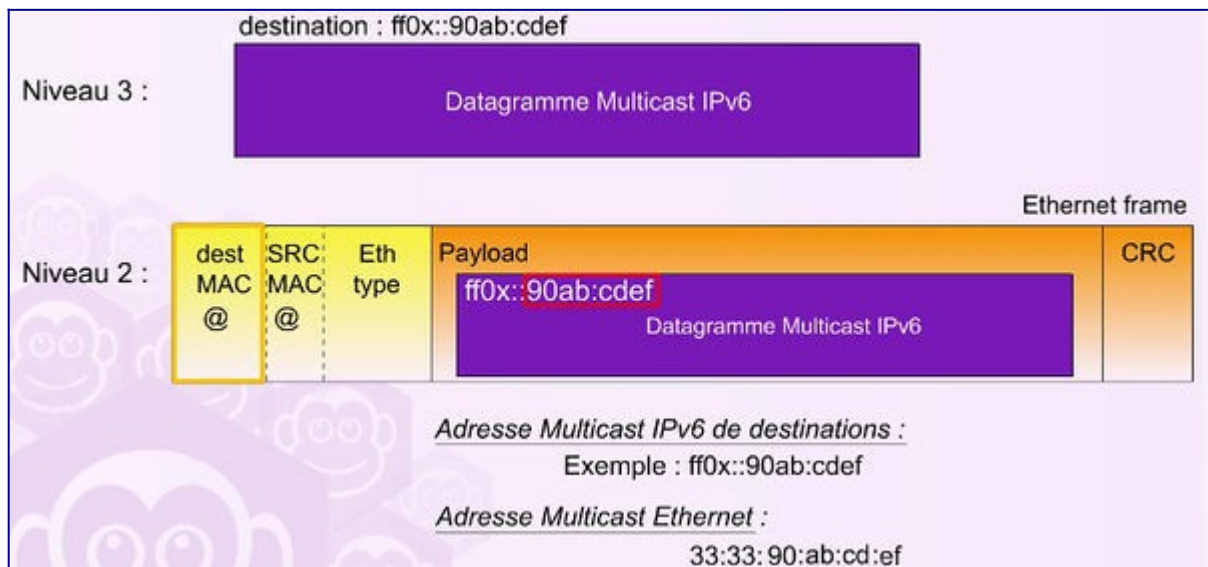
destination : ff0x::90ab:cdef

Niveau 3 :

Datagramme Multicast IPv6

Ethernet frame

Niveau 2 :

| dest MAC @ | SRC MAC @ | Eth type | Payload ff0x::90ab:cdef Datagramme Multicast IPv6 | CRC |
|---|---|---|---|---|

Adresse Multicast IPv6 de destinations :

Exemple : ff0x::90ab:cdef

Adresse Multicast Ethernet :

33:33: 90:ab:cd:ef